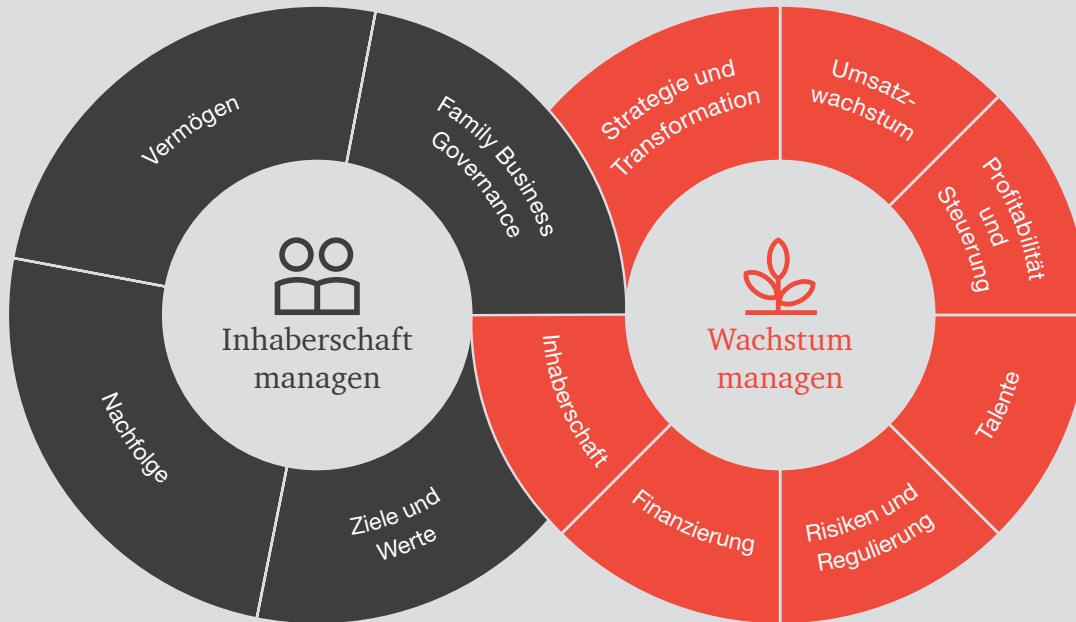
Vermögen

Family Business Governance

Nachfolge

Ziele und Werte

Inhaberschaft managen

Strategie und Transformation

Umsatzwachstum

Profitabilität und Steuerung

Talente

Risiken und Regulierung

Finanzierung

Inhaberschaft

Wachstum managen